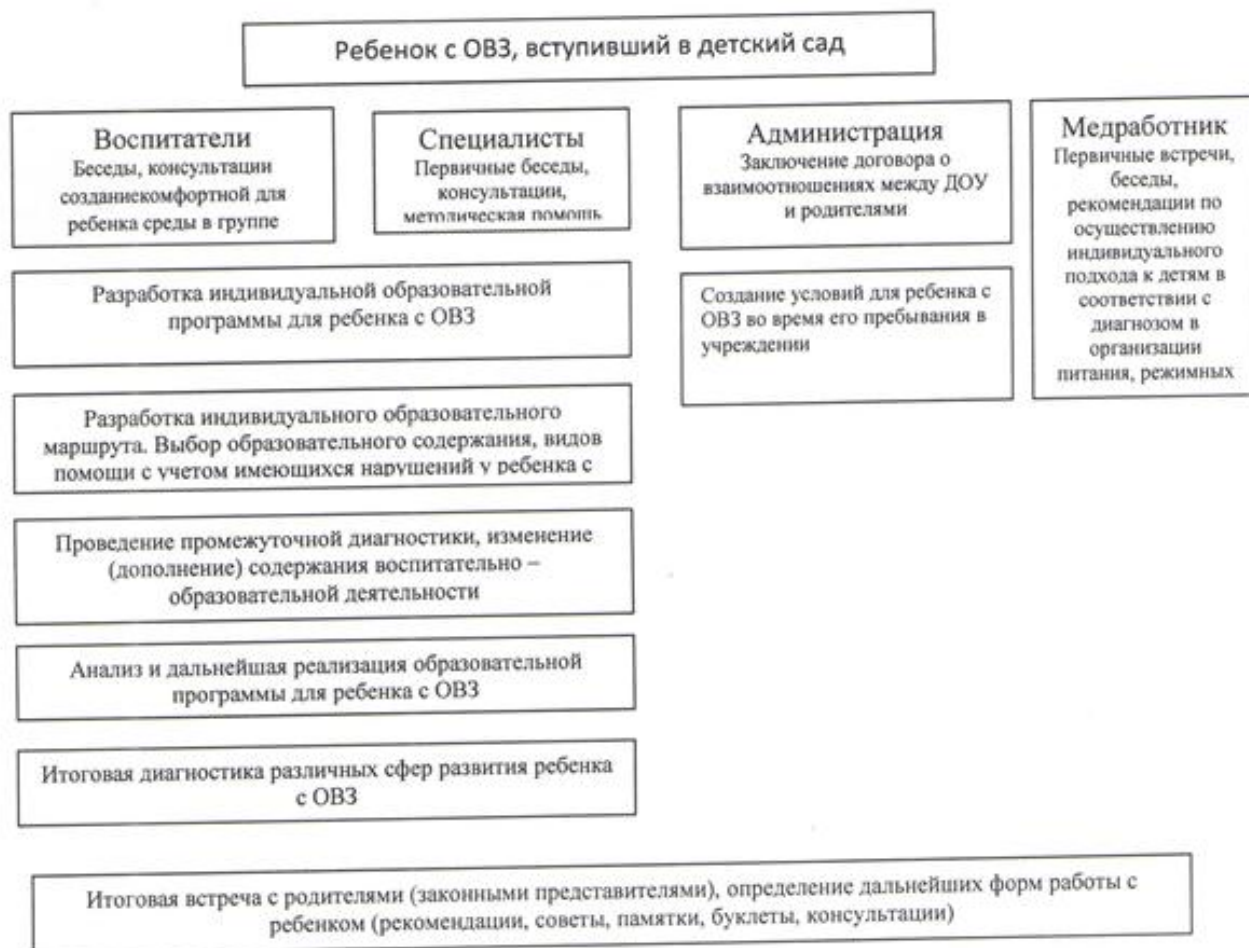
Ребенок с ОВЗ, вступивший в детский сад

Воспитатели
Беседы, консультации созданиекомфортной для ребенка среды в группе

Специалисты
Первичные беседы, консультации, методическая помощь

Администрация
Заключение договора о взаимоотношениях между ДОУ и родителями

Медработник
Первичные встречи, беседы, рекомендации по осуществлению индивидуального подхода к детям в соответствии с диагнозом в организации питания, режимных

Разработка индивидуальной образовательной программы для ребенка с ОВЗ

Создание условий для ребенка с ОВЗ во время его пребывания в учреждении

Разработка индивидуального образовательного маршрута. Выбор образовательного содержания, видов помощи с учетом имеющихся нарушений у ребенка с

Проведение промежуточной диагностики, изменение (дополнение) содержания воспитательно – образовательной деятельности

Анализ и дальнейшая реализация образовательной программы для ребенка с ОВЗ

Итоговая диагностика различных сфер развития ребенка с ОВЗ

Итоговая встреча с родителями (законными представителями), определение дальнейших форм работы с ребенком (рекомендации, советы, памятки, буклеты, консультации)